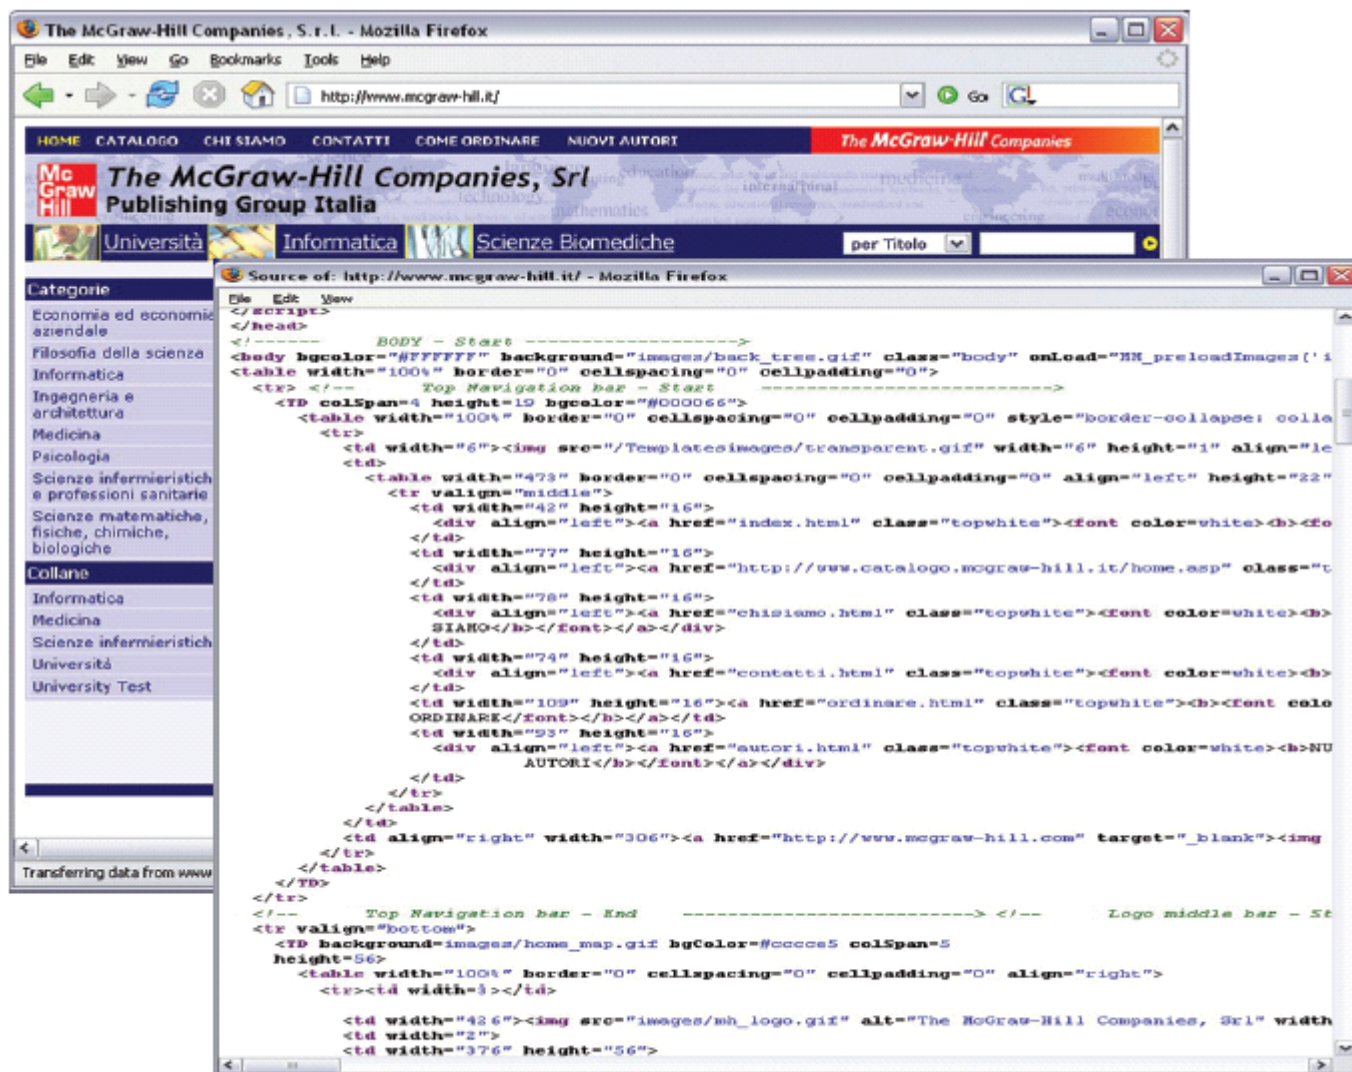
The McGraw-Hill Companies, S.r.l. - Mozilla Firefox

File Edit View Go Bookmarks Tools Help

http://www.mcgraw-hill.it/

Go

HOME CATALOGO CHI SIAMO CONTATTI COME ORDINARE NUOVI AUTORI

The McGraw-Hill Companies

Mc Graw Hill

The McGraw-Hill Companies, Srl
Publishing Group Italia

Università Informatica Scienze Biomediche

per Titolo

Categorie
Economia ed economia aziendale
Filosofia della scienza
Informatica
Ingegneria e architettura
Medicina
Psicologia
Scienze infermieristiche e professioni sanitarie
Scienze matematiche, fisiche, chimiche, biologiche

Collane
Informatica
Medicina
Scienze infermieristiche
Università
University Test

Transferring data from www

Source of: http://www.mcgraw-hill.it/ - Mozilla Firefox

File Edit View

</script>
</head>
<!------- BODY - Start -------------------->
<body bgcolor="#FFFFFF" background="images/back_tree.gif" class="body" onLoad="MM_preloadImages('i
<table width="100%" border="0" cellspacing="0" cellpadding="0">
<tr> <!--- Top Navigation bar - Start ---------------------------->
<TD colSpan=4 height=19 bgcolor="#000066">
<table width="100%" border="0" cellspacing="0" cellpadding="0" style="border-collapse: colla
<tr>
<td width="6"><img src="/Templatesimages/transparent.gif" width="6" height="1" align="le
<td>
<table width="473" border="0" cellspacing="0" cellpadding="0" align="left" height="22"
<tr valign="middle">
<td width="42" height="16">
<div align="left"><a href="index.html" class="topwhite"><font color=white><b><fo
</td>
<td width="77" height="16">
<div align="left"><a href="http://www.catalogo.mcgraw-hill.it/home.asp" class="t
</td>
<td width="78" height="16">
<div align="left"><a href="chisiamo.html" class="topwhite"><font color=white><b>
SIAMO</b></font></a></div>
</td>
<td width="74" height="16">
<div align="left"><a href="contatti.html" class="topwhite"><font color=white><b>
</td>
<td width="109" height="16"><a href="ordinare.html" class="topwhite"><b><font colo
ORDINARE</font></b></a></td>
<td width="93" height="16">
<div align="left"><a href="autori.html" class="topwhite"><font color=white><b>NU
AUTORI</b></font></a></div>
</td>
</tr>
</table>
</td>
<td align="right" width="306"><a href="http://www.mcgraw-hill.com" target="_blank"><img
</tr>
</table>
</TD>
</tr>
<!--- Top Navigation bar - End ---------------------------> <!--- Logo middle bar - St
<tr valign="bottom">
<TD background=images/home_map.gif bgColor=#cccce5 colSpan=5
height=56>
<table width="100%" border="0" cellspacing="0" cellpadding="0" align="right">
<tr><td width=3></td>

<td width="426"><img src="images/mh_logo.gif" alt="The McGraw-Hill Companies, Srl" width
<td width="2">
<td width="376" height="56">